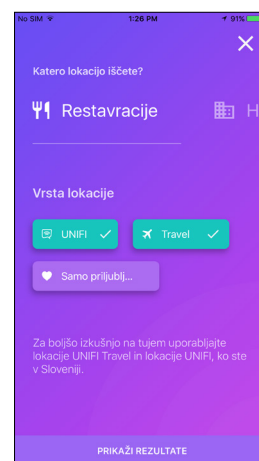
No SIM 1:26 PM 91%

Katero lokacijo iščete?

Restavracije H

Vrsta lokacije

UNIFI

Travel

Samo priljublj...

Za boljšo izkušnjo na tujem uporabljajte lokacije UNIFI Travel in lokacije UNIFI, ko ste v Sloveniji.

PRIKAŽI REZULTATE